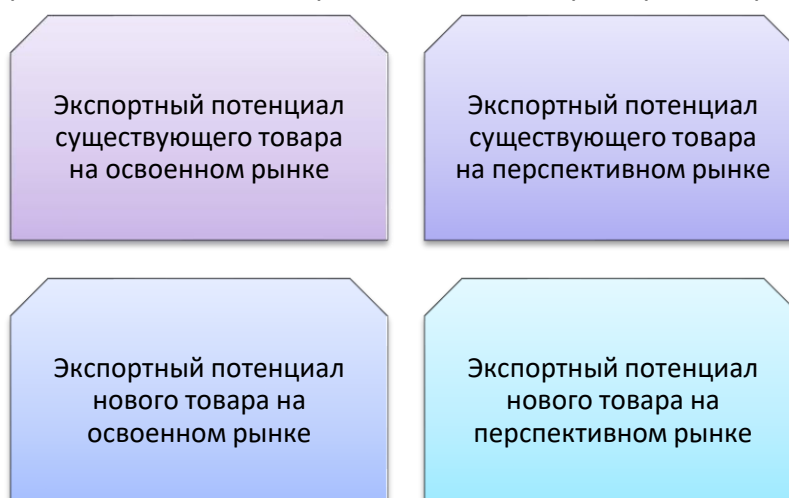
Экспортный потенциал существующего товара на освоенном рынке

Экспортный потенциал существующего товара на перспективном рынке

Экспортный потенциал нового товара на освоенном рынке

Экспортный потенциал нового товара на перспективном рынке